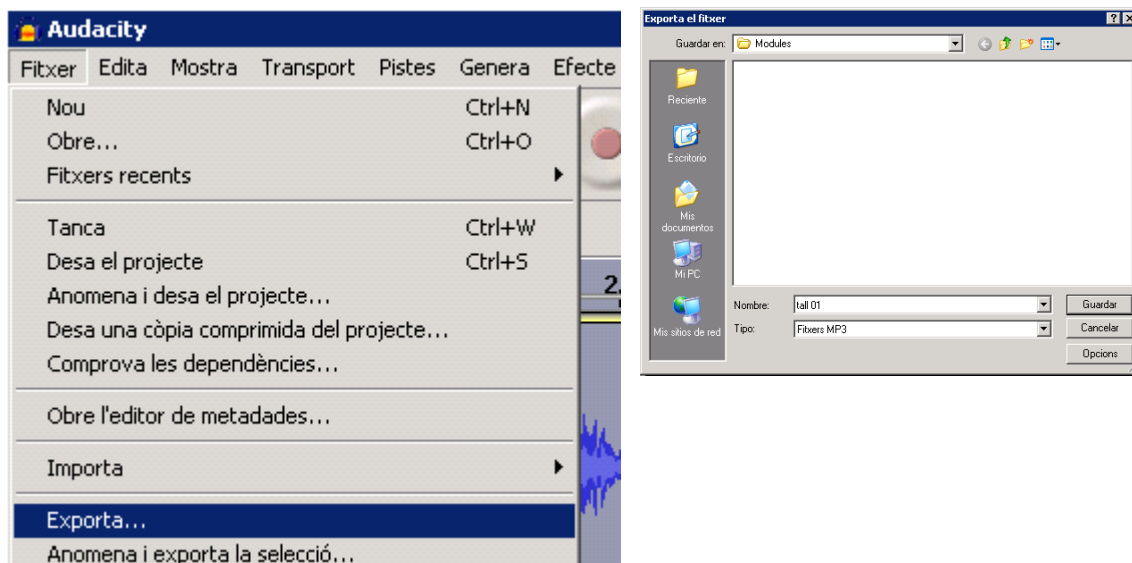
Audacity

Fitxer Edita Mostra Transport Pistes Genera Efecte

Nou Ctrl+N
Obre... Ctrl+O
Fitxers recents
Tanca Ctrl+W
Desa el projecte Ctrl+S
Anomena i desa el projecte...
Desa una còpia comprimida del projecte...
Comprova les dependències...
Obre l'editor de metadades...
Importa
Exporta...
Anomena i exporta la selecció...

2.

Exporta el fitxer
?
X
Guardar en: Modules
Reciente
Escritorio
Mis documentos
Mi PC
Mis sitios de red
Nombre: tall 01
Tipo: Fitxers MP3
Guardar
Cancelar
Opcions